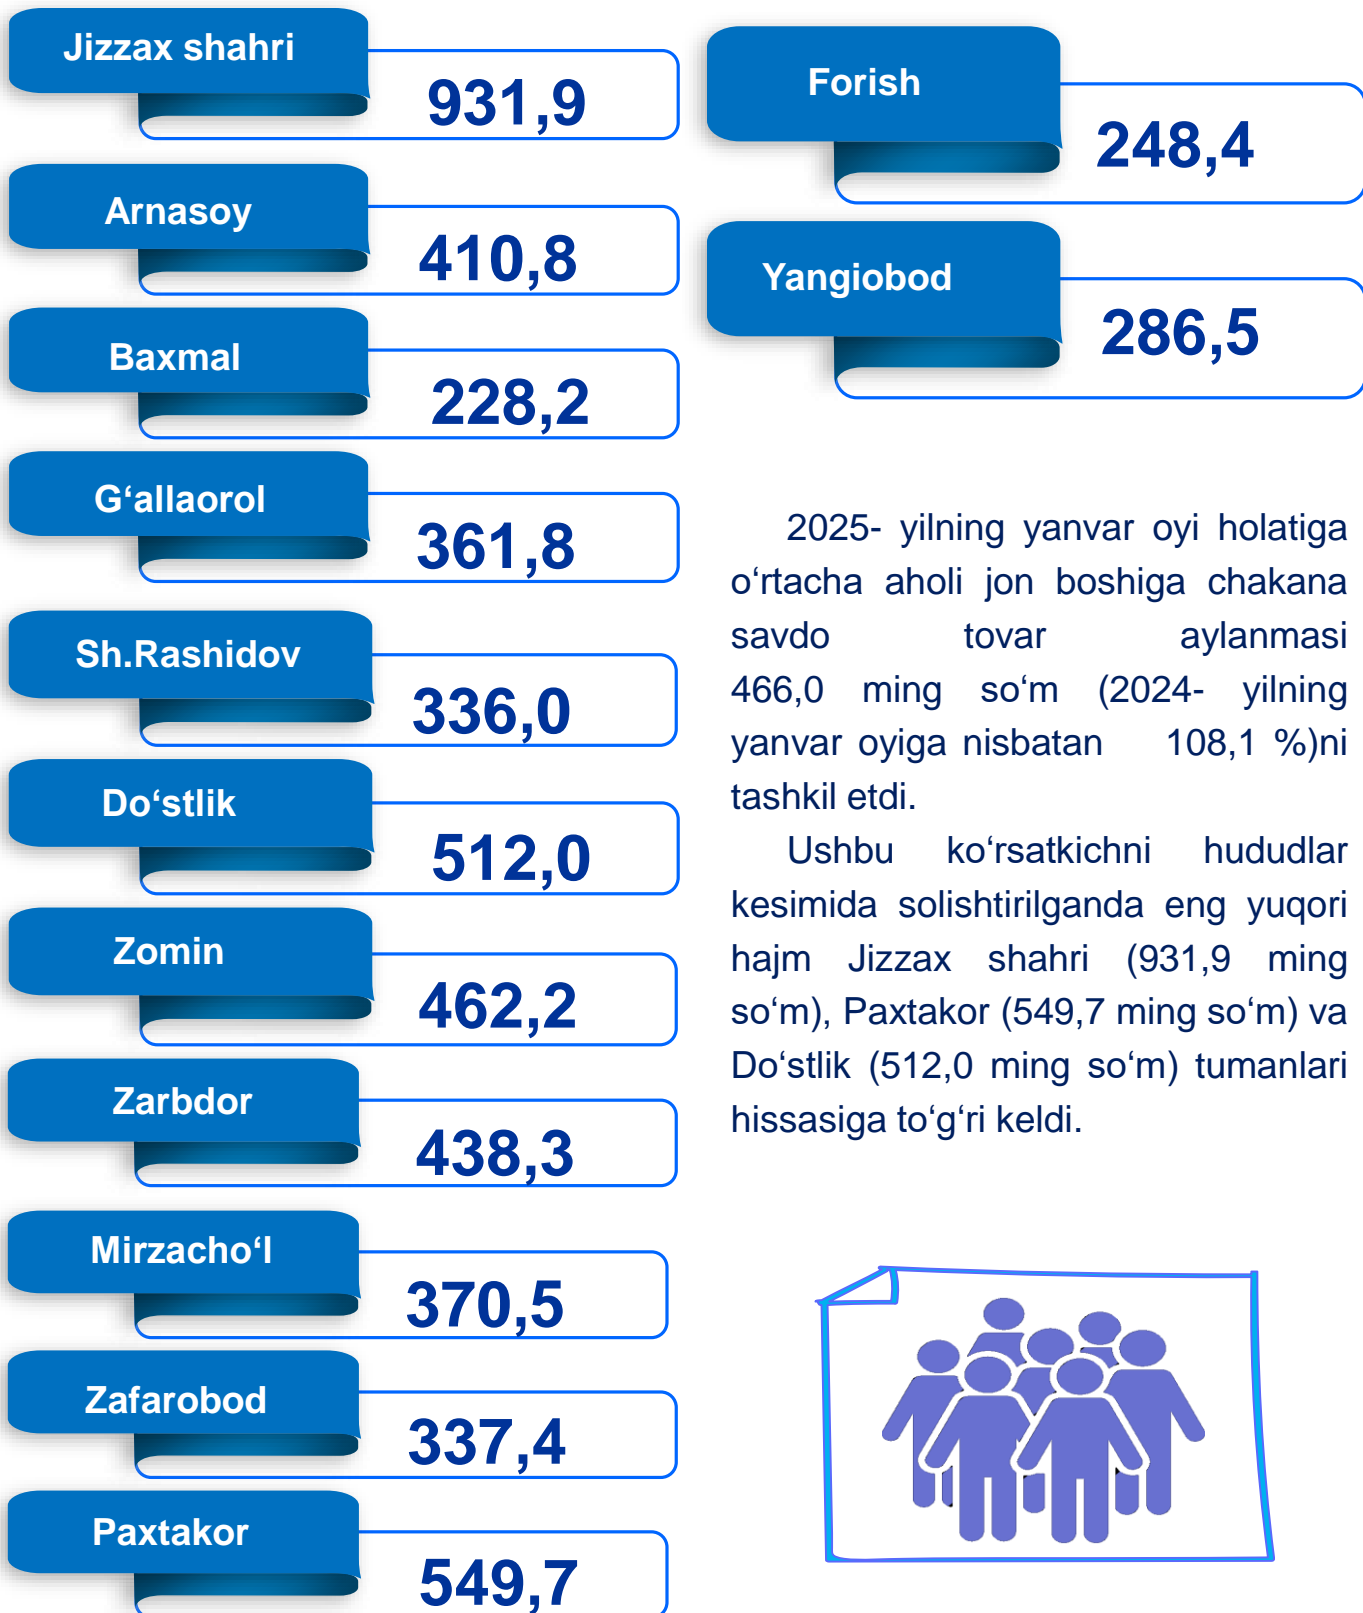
Jizzax shahri
931,9

Arnasoy
410,8

Baxmal
228,2

G‘allaorol
361,8

Sh.Rashidov
336,0

Do‘stlik
512,0

Zomin
462,2

Zarbdor
438,3

Mirzacho‘l
370,5

Zafarobod
337,4

Paxtakor
549,7

Forish
248,4

Yangiobod
286,5

2025- yilning yanvar oyi holatiga o‘rtacha aholi jon boshiga chakana savdo tovar aylanmasi 466,0 ming so‘m (2024- yilning yanvar oyiga nisbatan 108,1 %)ni tashkil etdi.

Ushbu ko‘rsatkichni hududlar kesimida solishtirilganda eng yuqori hajm Jizzax shahri (931,9 ming so‘m), Paxtakor (549,7 ming so‘m) va Do‘stlik (512,0 ming so‘m) tumanlari hissasiga to‘g‘ri keldi.